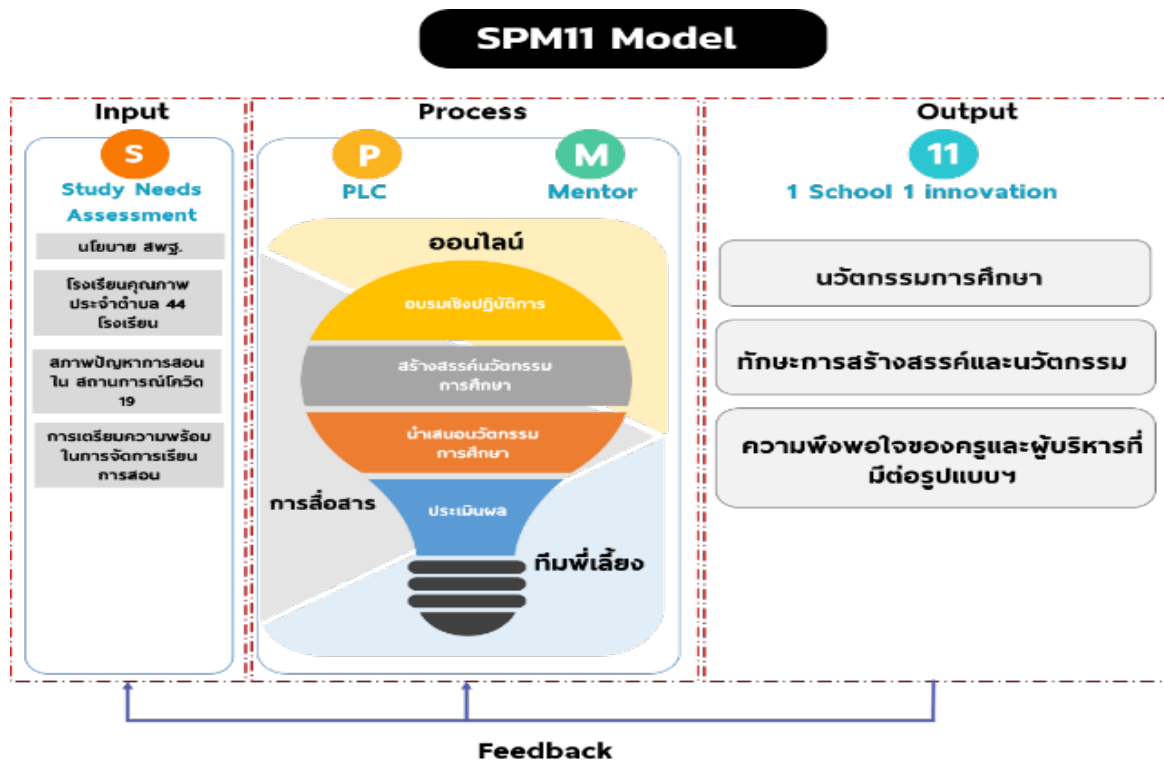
SPM11 Model

Input

S

Study Needs Assessment

นโยบาย สพฐ.

โรงเรียนคุณภาพประจำตำบล 44 โรงเรียน

สภาพปัญหาการสอนใน สถานการณ์โควิด 19

การเตรียมความพร้อมในการจัดการเรียนการสอน

Process

P

PLC

M

Mentor

ออนไลน์

อบรมเชิงปฏิบัติการ

สร้างสรรค์นวัตกรรมการศึกษา

นำเสนอนวัตกรรมการศึกษา

ประเมินผล

การสื่อสาร

ทีมพี่เลี้ยง

Output

11

1 School 1 innovation

นวัตกรรมการศึกษา

ทักษะการสร้างสรรค์และนวัตกรรม

ความพึงพอใจของครูและผู้บริหารที่มีต่อรูปแบบฯ

Feedback